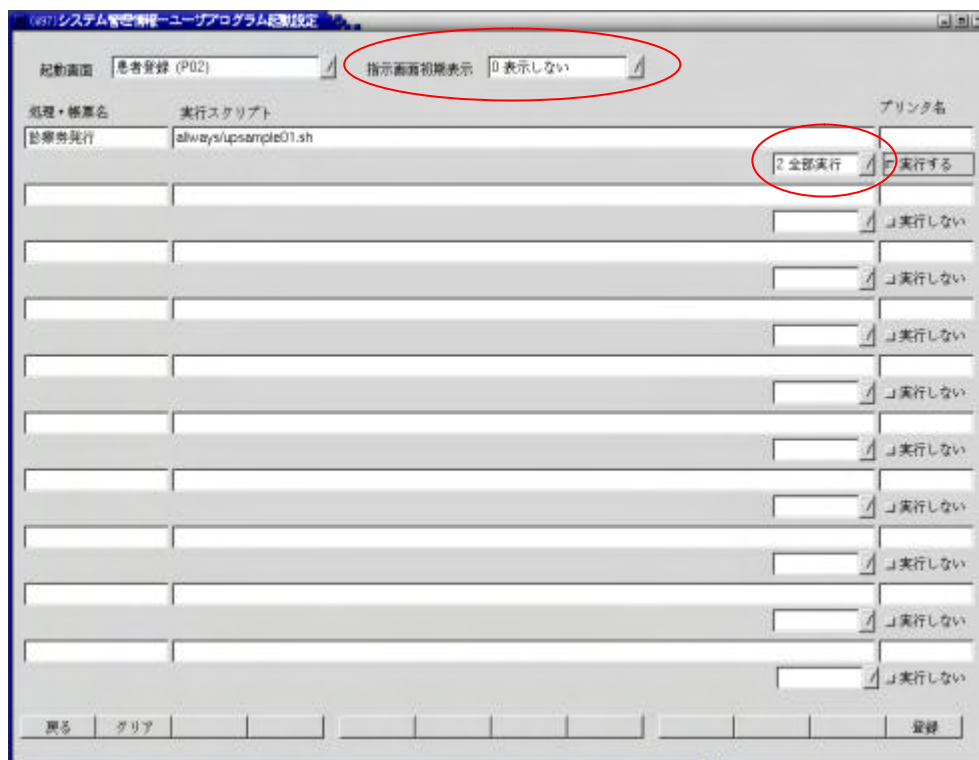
(W97)システム管理情報ーユーザプログラム起動設定

起動画面 患者登録 (P02)
指示画面初期表示 0 表示しない

処理・帳票名
実行スクリプト
プリンタ名
診療券発行
allways/upsample01.sh
2 全部実行
実行する
実行しない
実行しない
実行しない
実行しない
実行しない
実行しない
実行しない
実行しない
実行しない

戻る
クリア
登録